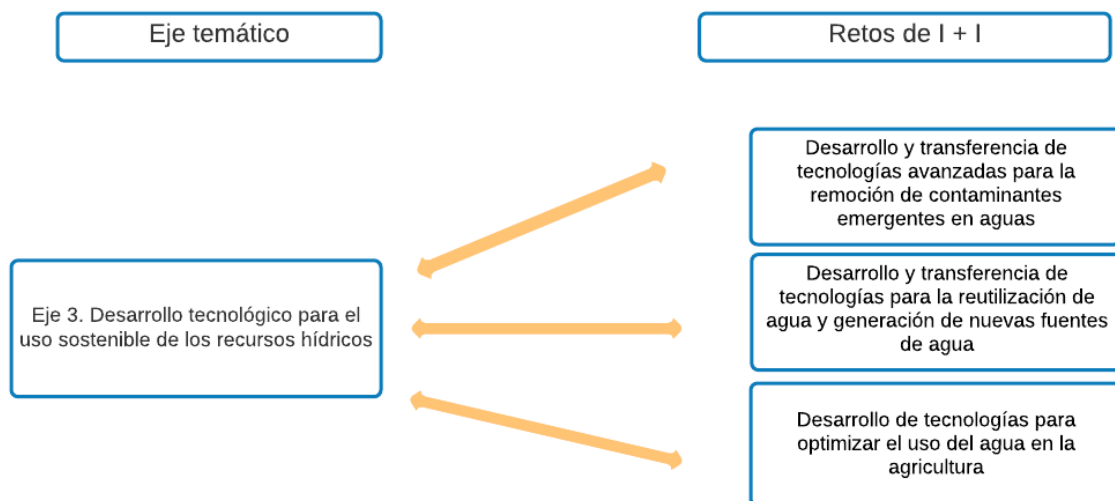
Eje temático

Retos de I + I

Eje 3. Desarrollo tecnológico para el uso sostenible de los recursos hídricos

Desarrollo y transferencia de tecnologías avanzadas para la remoción de contaminantes emergentes en aguas

Desarrollo y transferencia de tecnologías para la reutilización de agua y generación de nuevas fuentes de agua

Desarrollo de tecnologías para optimizar el uso del agua en la agricultura